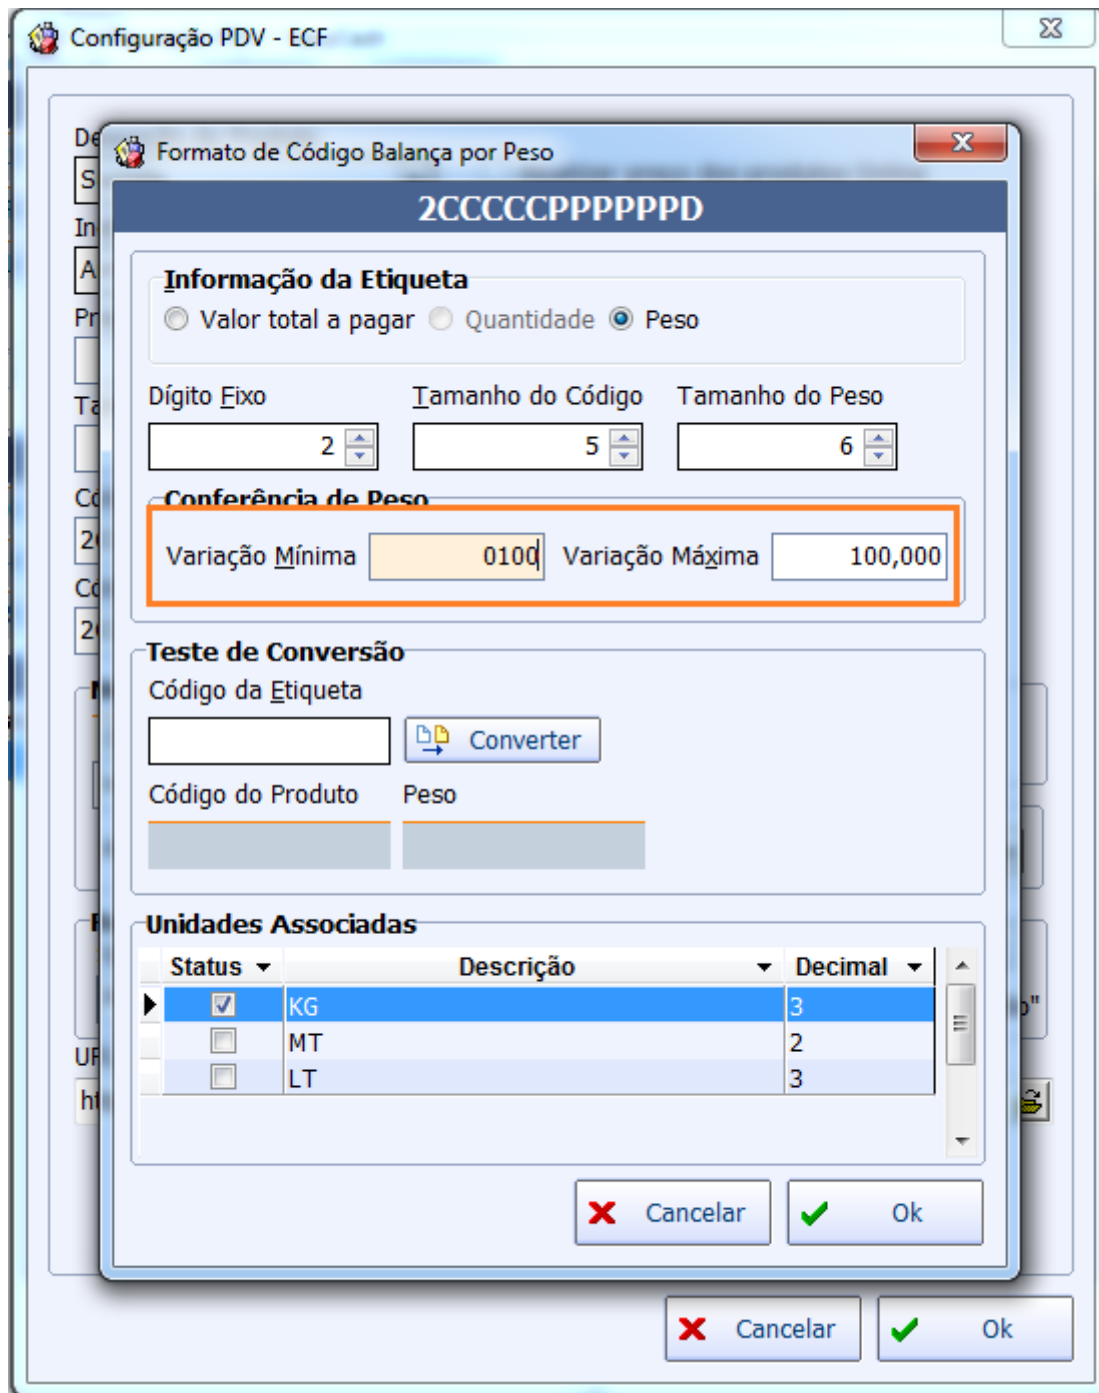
Configuração PDV - ECF

Formato de Código Balança por Peso

2CCCCCPPPPPPD

Informação da Etiqueta
Valor total a pagar
Quantidade
Peso

Dígito Fixo
2
Tamanho do Código
5
Tamanho do Peso
6

Conferência de Peso
Variação Mínima
0100
Variação Máxima
100,000

Teste de Conversão
Código da Etiqueta
Converter
Código do Produto
Peso

Unidades Associadas

| Status | Descrição | Decimal |
|---|---|---|
| ☑ | KG | 3 |
| ☐ | MT | 2 |
| ☐ | LT | 3 |

Cancelar
Ok

Cancelar
Ok